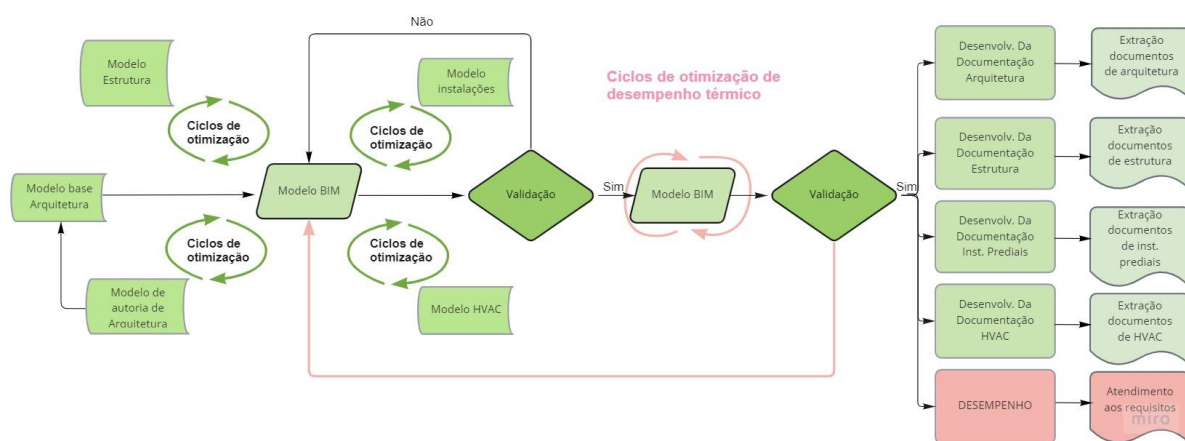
Não

Modelo Estrutura

Ciclos de otimização

Modelo instalações

Ciclos de otimização

Ciclos de otimização de desempenho térmico

Modelo base Arquitetura

Modelo BIM

Validação

Sim

Modelo BIM

Validação

Sim

Ciclos de otimização

Ciclos de otimização

Modelo de autoria de Arquitetura

Modelo HVAC

Desenvolv. Da Documentação Arquitetura

Extração documentos de arquitetura

Desenvolv. Da Documentação Estrutura

Extração documentos de estrutura

Desenvolv. Da Documentação Inst. Prediais

Extração documentos de inst. prediais

Desenvolv. Da Documentação HVAC

Extração documentos de HVAC

DESEMPENHO

Atendimento aos requisitos

miro